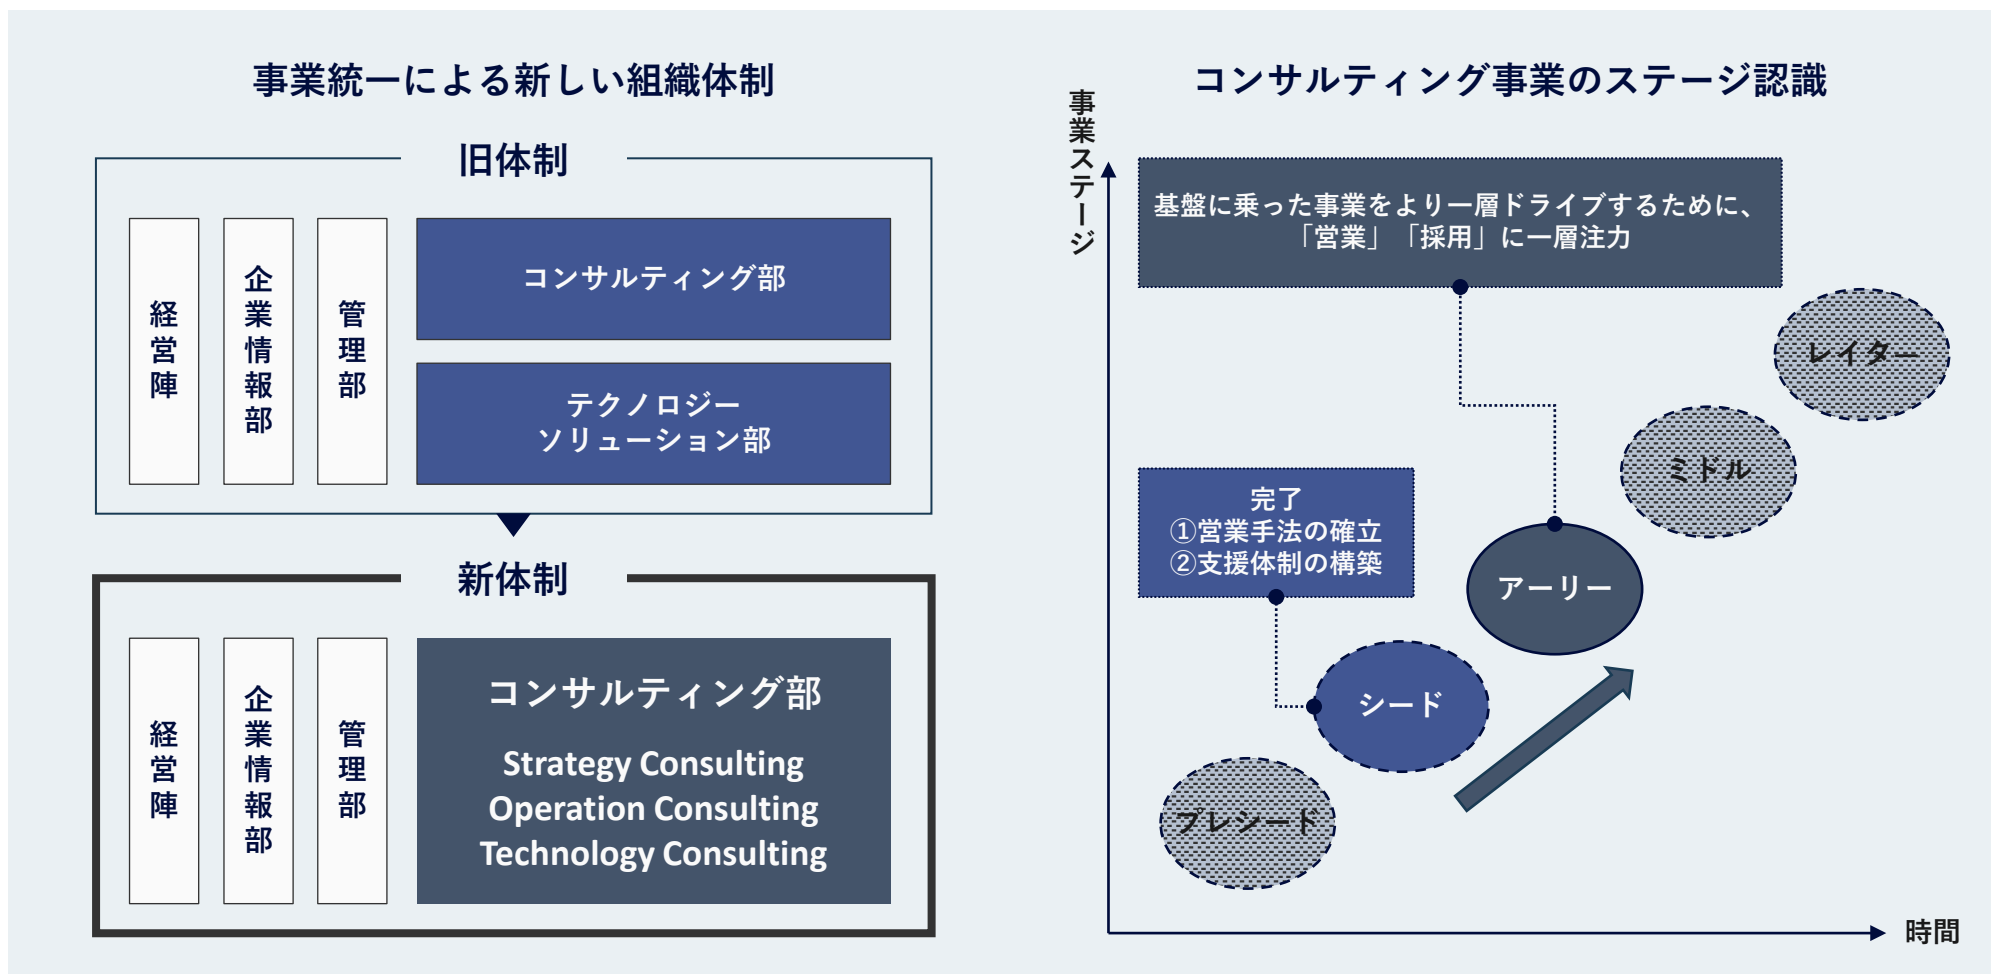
事業統一による新しい組織体制

旧体制

経営陣

企業情報部

管理部

コンサルティング部

テクノロジーソリューション部

新体制

経営陣

企業情報部

管理部

コンサルティング部

Strategy Consulting
Operation Consulting
Technology Consulting

コンサルティング事業のステージ認識

事業ステージ

基盤に乗った事業をより一層ドライブするために、「営業」「採用」に一層注力

レイター

ミドル

完了
①営業手法の確立
②支援体制の構築

アーリー

シード

プレシード

時間